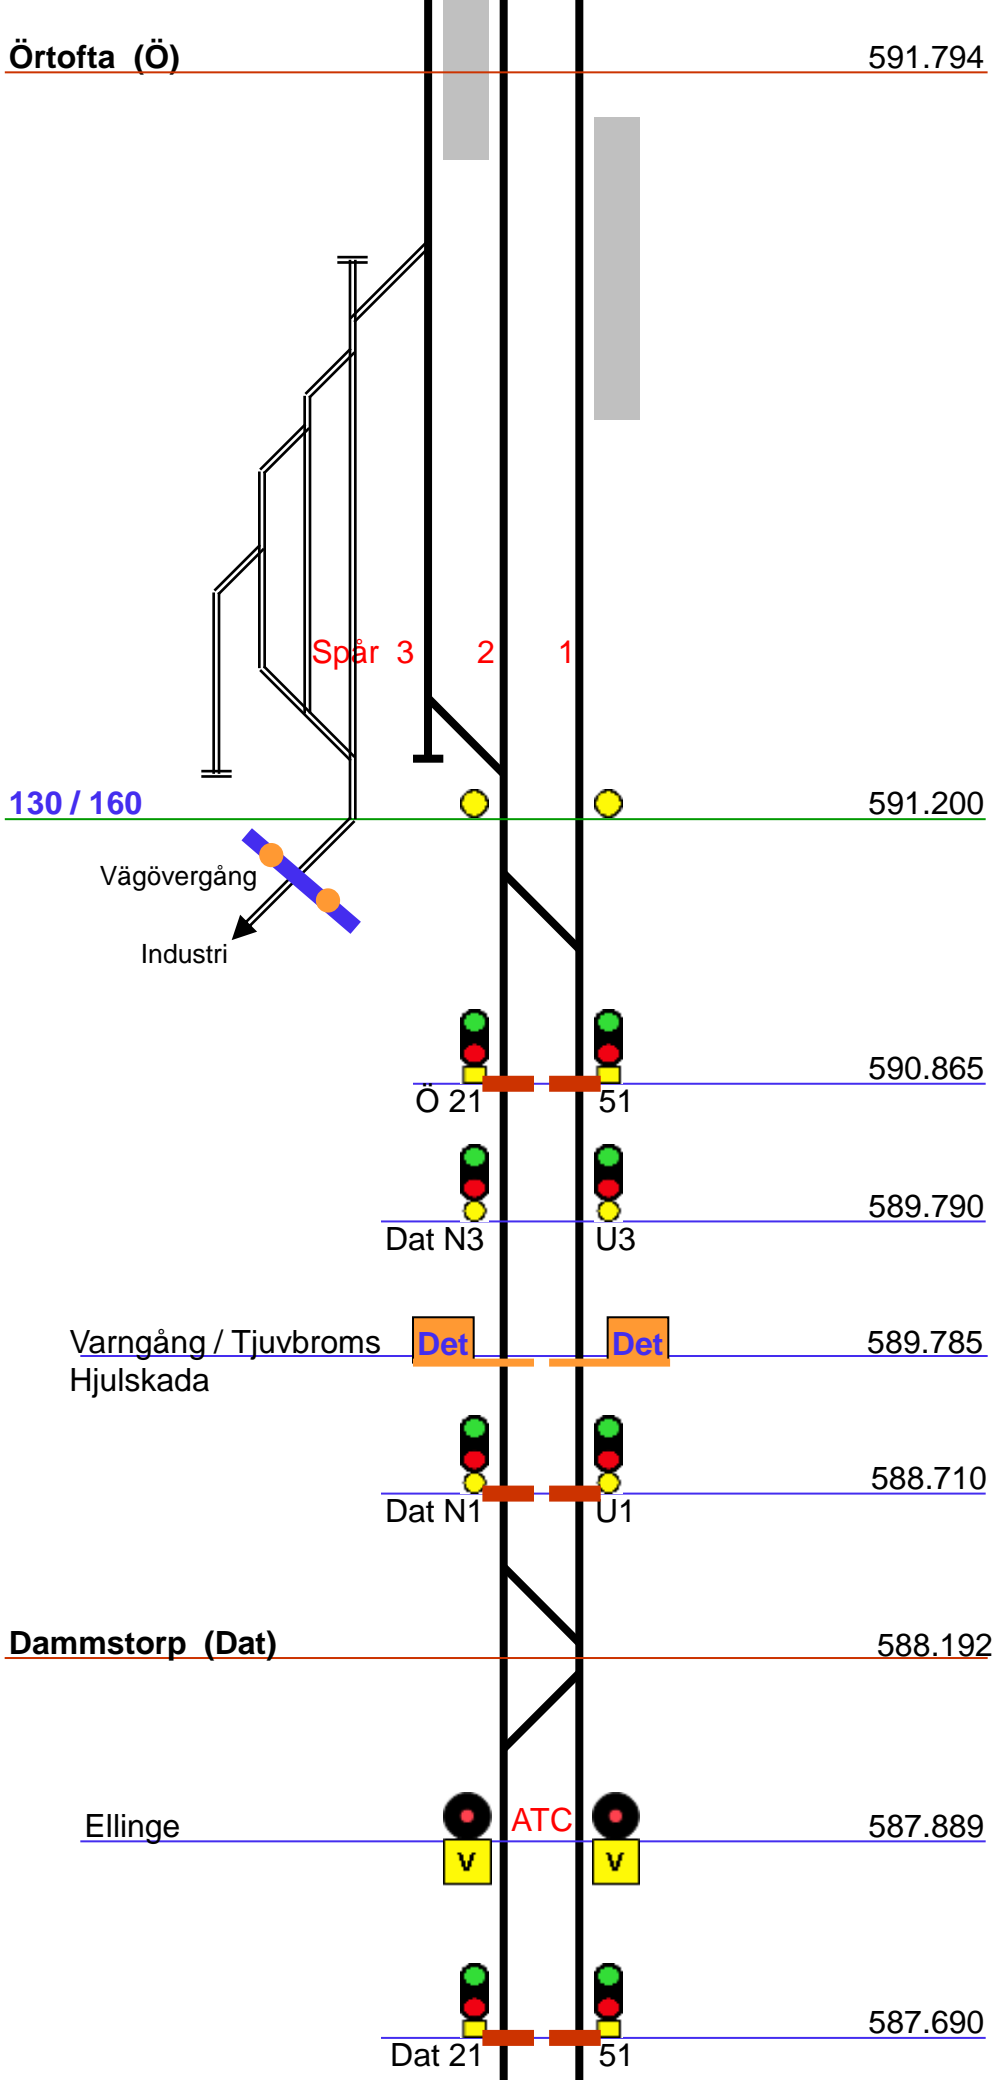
Örtofta (Ö)
591.794

Spår 3 2 1

130 / 160
591.200

Vägövergång
Industri

Ö 21
51
590.865

Dat N3
U3
589.790

Varngång / Tjuvbroms
Hjulskada
Det
Det
589.785

Dat N1
U1
588.710

Dammstorp (Dat)
588.192

Ellinge
ATC
V
V
587.889

Dat 21
51
587.690